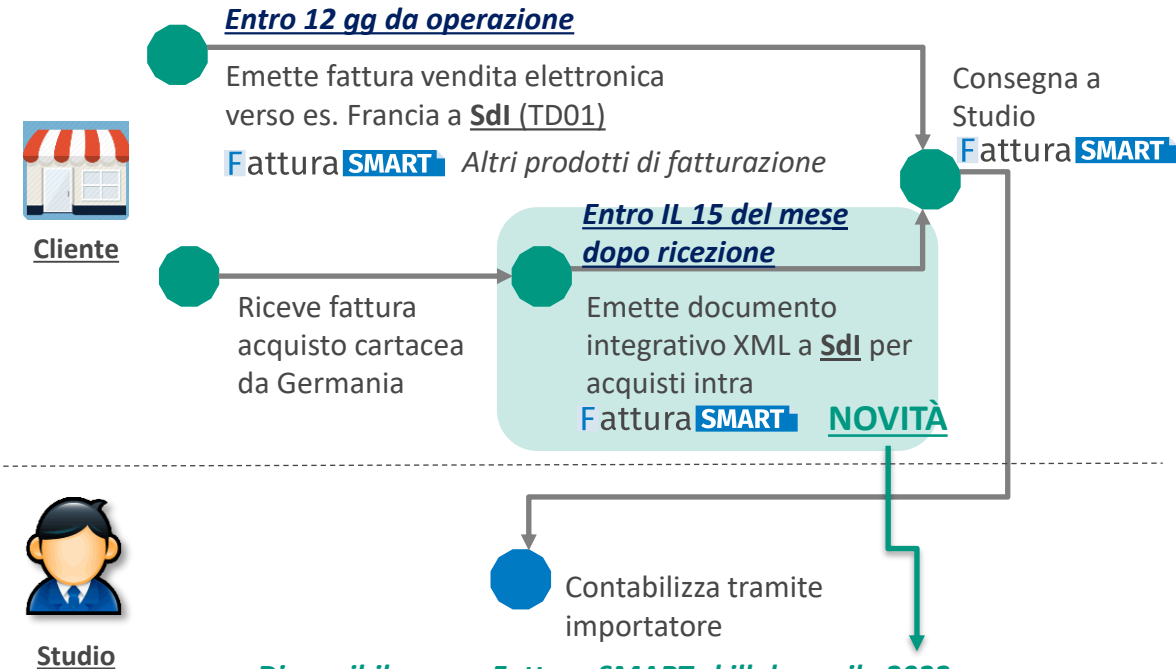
Entro 12 gg da operazione

Emette fattura vendita elettronica verso es. Francia a SdI (TD01)

Fattura SMART Altri prodotti di fatturazione

Consegna a Studio

Fattura SMART

Cliente

Entro IL 15 del mese dopo ricezione

Riceve fattura acquisto cartacea da Germania

Emette documento integrativo XML a SdI per acquisti intra

Fattura SMART NOVITÀ

Contabilizza tramite importatore

Studio

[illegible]